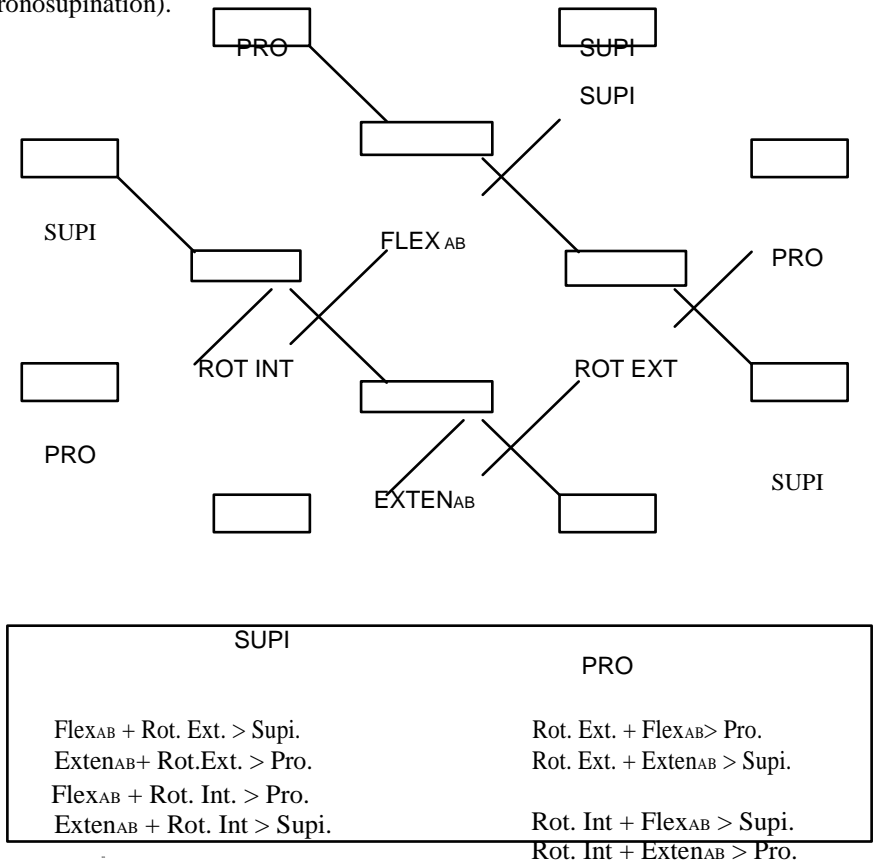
ronosupination).

PRO

SUPI

SUPI

SUPI

FLEX$_{AB}$

PRO

ROT INT

ROT EXT

PRO

SUPI

EXTEN$_{AB}$

SUPI

PRO

Flex$_{AB}$ + Rot. Ext. > Supi.
Exten$_{AB}$+ Rot.Ext. > Pro.
Flex$_{AB}$ + Rot. Int. > Pro.
Exten$_{AB}$ + Rot. Int > Supi.

Rot. Ext. + Flex$_{AB}$> Pro.
Rot. Ext. + Exten$_{AB}$ > Supi.
Rot. Int + Flex$_{AB}$ > Supi.
Rot. Int + Exten$_{AB}$ > Pro.